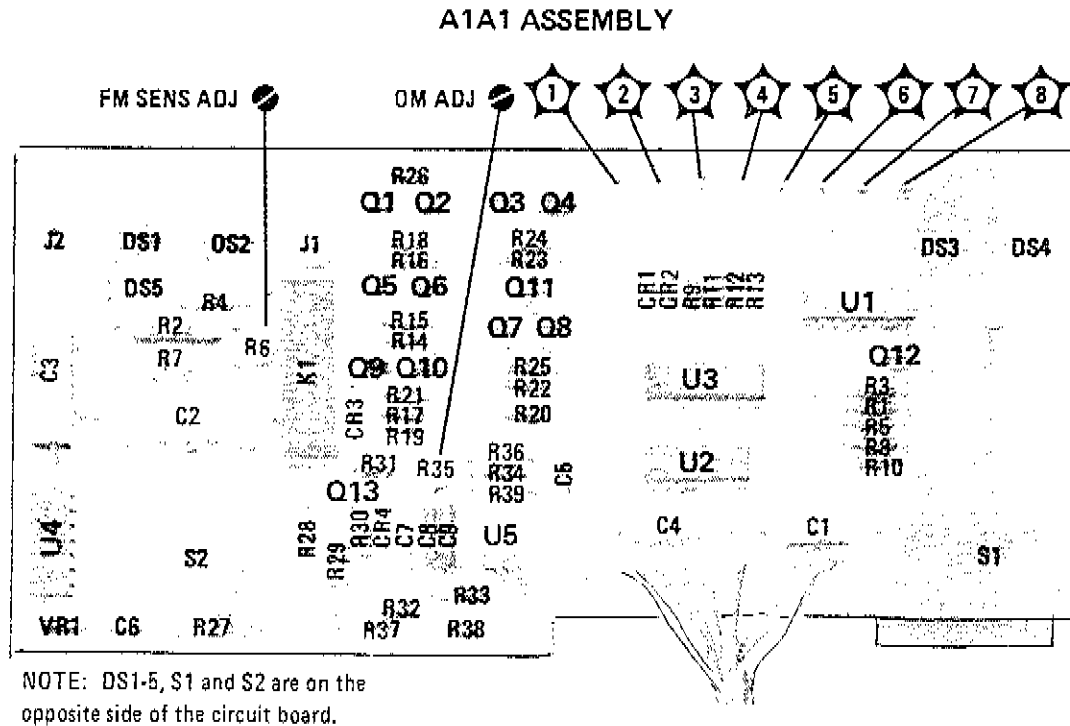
A1A1 ASSEMBLY

FM SENS ADJ

OM ADJ

1 2 3 4 5 6 7 8

R26
Q1 Q2 Q3 Q4

J2 DS1 DS2 J1 R18 R16 R24 R23 DS3 DS4

DS5 R4 Q5 Q6 Q11 CR1 CR2 R9 R11 R12 R13 U1

R2 R6 R15 R14 Q7 Q8

C3 R7 K1 Q9 Q10 R25 R22 U3 Q12

C2 CR3 R21 R17 R19 R20 R3 R1 R5 R8 R10

R31 R35 R36 R34 R39 C5 U2

Q13

U4 S2 R28 R29 R30 CR4 C7 C8 C9 U5 C4 C1 S1

R33
R32

VR1 C6 R27 R37 R38

NOTE: DS1-5, S1 and S2 are on the opposite side of the circuit board.